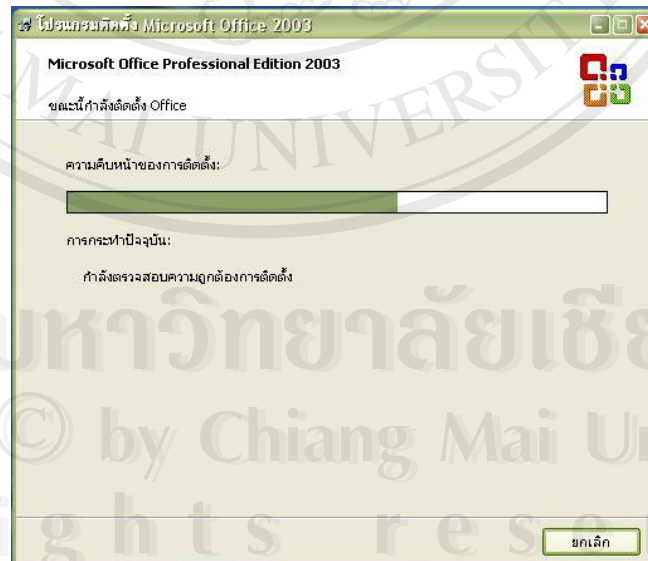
โปรแกรมติดตั้ง Microsoft Office 2003

Microsoft Office Professional Edition 2003

ขณะนี้กำลังติดตั้ง Office

ความคืบหน้าของการติดตั้ง:

การกระทำปัจจุบัน:

กำลังตรวจสอบความถูกต้องการติดตั้ง

ยกเลิก

UNIVERSITY
มหาวิทยาลัยเชีย
© by Chiang Mai Un
g h t s r e s e